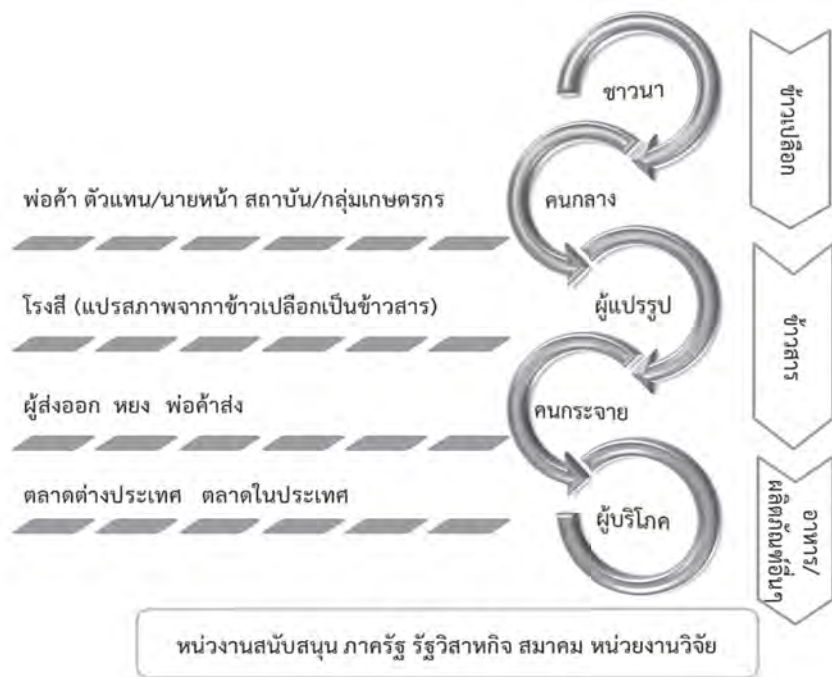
ชาวนา

ข้าวเปลือก

พ่อค้า ตัวแทน/นายหน้า สถาบัน/กลุ่มเกษตรกร

คนกลาง

โรงสี (แปรสภาพจากาข้าวเปลือกเป็นข้าวสาร)

ผู้แปรรูป

ข้าวสาร

ผู้ส่งออก หยง พ่อค้าส่ง

คนกระจาย

ตลาดต่างประเทศ ตลาดในประเทศ

ผู้บริโภค

อาหาร/ผลิตภัณฑ์อื่นๆ

หน่วงานสนับสนุน ภาครัฐ รัฐวิสาหกิจ สมาคม หน่วยงานวิจัย